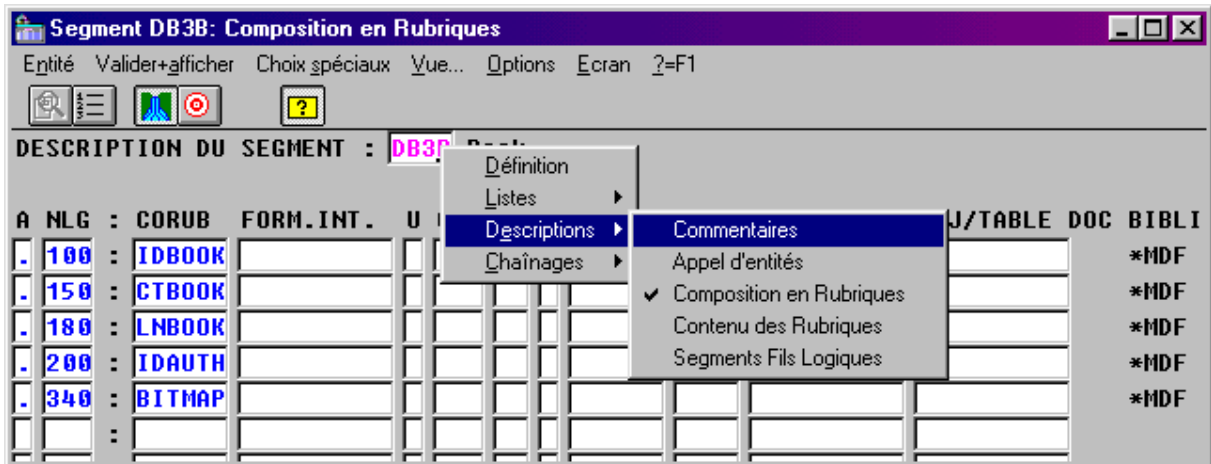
Segment DB3B: Composition en Rubriques

Entité Valider+afficher Choix spéciaux Vue... Options Ecran ?=F1

?

DESCRIPTION DU SEGMENT : DB3B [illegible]

Définition
Listes
Descriptions
Chaînages

Commentaires
Appel d'entités
Composition en Rubriques
Contenu des Rubriques
Segments Fils Logiques

A NLG : CORUB FORM.INT. U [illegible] J/TABLE DOC BIBLI
. 100 : IDBOOK *MDF
. 150 : CTBOOK *MDF
. 180 : LNBOOK *MDF
. 200 : IDAUTH *MDF
. 340 : BITMAP *MDF
: